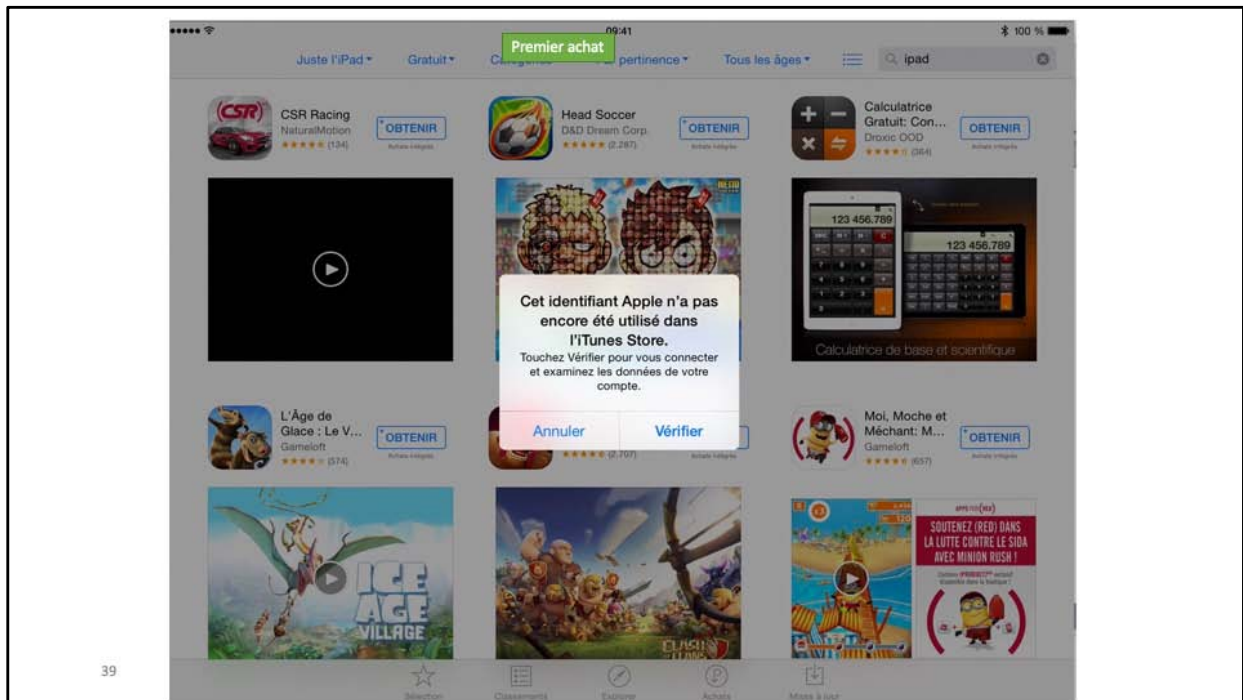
09:41

100 %

Premier achat

Juste l'iPad ▾ Gratuit ▾ Catégories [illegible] pertinence ▾ Tous les âges ▾

ipad

CSR Racing
NaturalMotion
★★★★★ (134)
OBTENIR
Achats intégrés

Head Soccer
D&D Dream Corp.
★★★★★ (2 287)
OBTENIR
Achats intégrés

Calculatrice Gratuit: Con...
Droxic OOD
★★★★☆ (384)
OBTENIR
Achats intégrés

123 456.789
123 456.789
Calculatrice de base et scientifique

Cet identifiant Apple n'a pas encore été utilisé dans l'iTunes Store.
Touchez Vérifier pour vous connecter et examinez les données de votre compte.

Annuler Vérifier

L'Âge de Glace : Le V...
Gameloft
★★★★☆ (574)
OBTENIR
Achats intégrés

★★★★★ (2 707)

Moi, Moche et Méchant: M...
Gameloft
★★★★★ (657)
OBTENIR
Achats intégrés

ICE AGE VILLAGE

CLASH OF CLANS

SOUTENEZ (RED) DANS LA LUTTE CONTRE LE SIDA AVEC MINION RUSH !

Sélection Classements Explorer Achats Mises à jour

39